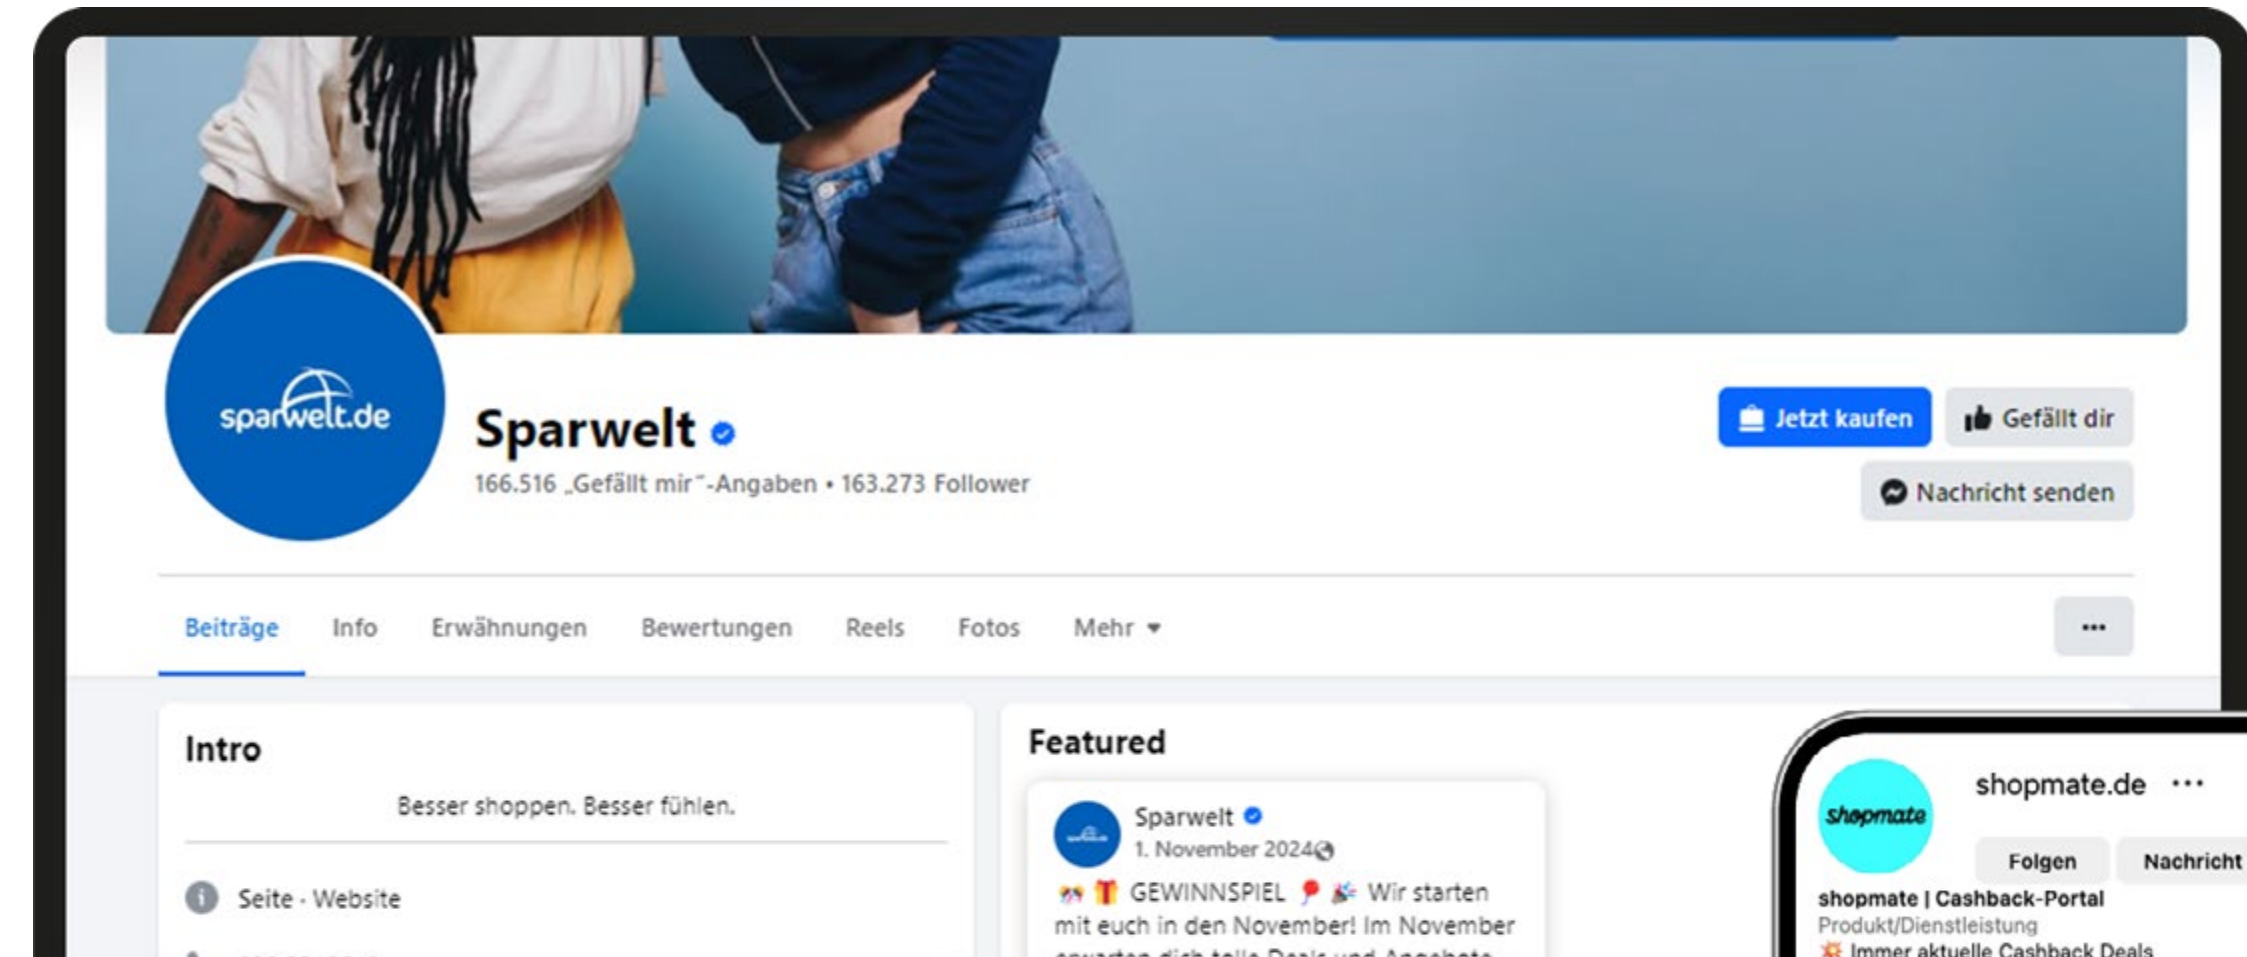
sparwelt.de

Sparwelt

166.516 „Gefällt mir"-Angaben • 163.273 Follower

Jetzt kaufen

Gefällt dir

Nachricht senden

Beiträge Info Erwähnungen Bewertungen Reels Fotos Mehr

...

Intro

Besser shoppen. Besser fühlen.

Seite · Website

Featured

Sparwelt
1. November 2024

🎊 🎁 GEWINNSPIEL 🎈 🎉 Wir starten mit euch in den November! Im November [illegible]

shopmate

shopmate.de ...

Folgen Nachricht

shopmate | Cashback-Portal
Produkt/Dienstleistung
💥 Immer aktuelle Cashback Deals